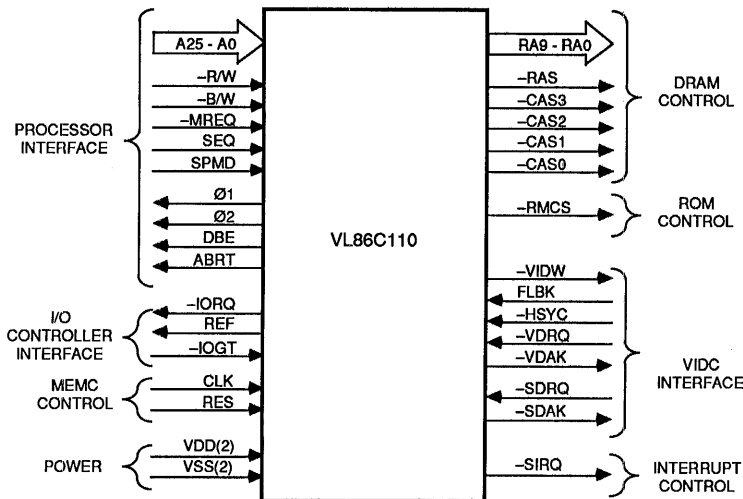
A25 - A0
–R/W
–B/W
–MREQ
SEQ
SPMD
Ø1
Ø2
DBE
ABRT

PROCESSOR INTERFACE

–IORQ
REF
–IOGT

I/O CONTROLLER INTERFACE

CLK
RES

MEMC CONTROL

VDD(2)
VSS(2)

POWER

VL86C110

RA9 - RA0
–RAS
–CAS3
–CAS2
–CAS1
–CAS0

DRAM CONTROL

–RMCS

ROM CONTROL

–VIDW
FLBK
–HSYC
–VDRQ
–VDAK
–SDRQ
–SDAK

VIDC INTERFACE

–SIRQ

INTERRUPT CONTROL